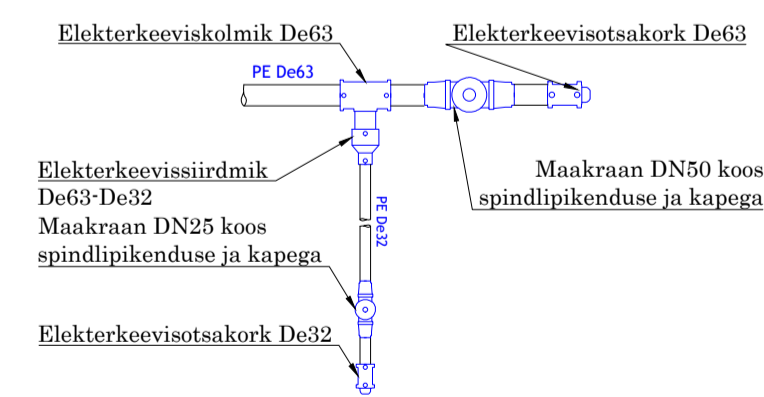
Elekterkeeviskolmik De63

Elekterkeevisotsakork De63

PE De63

Elekterkeevissiirdmik De63-De32

Maakraan DN50 koos spindlipikenduse ja kapega

PE De32

Maakraan DN25 koos spindlipikenduse ja kapega

Elekterkeevisotsakork De32